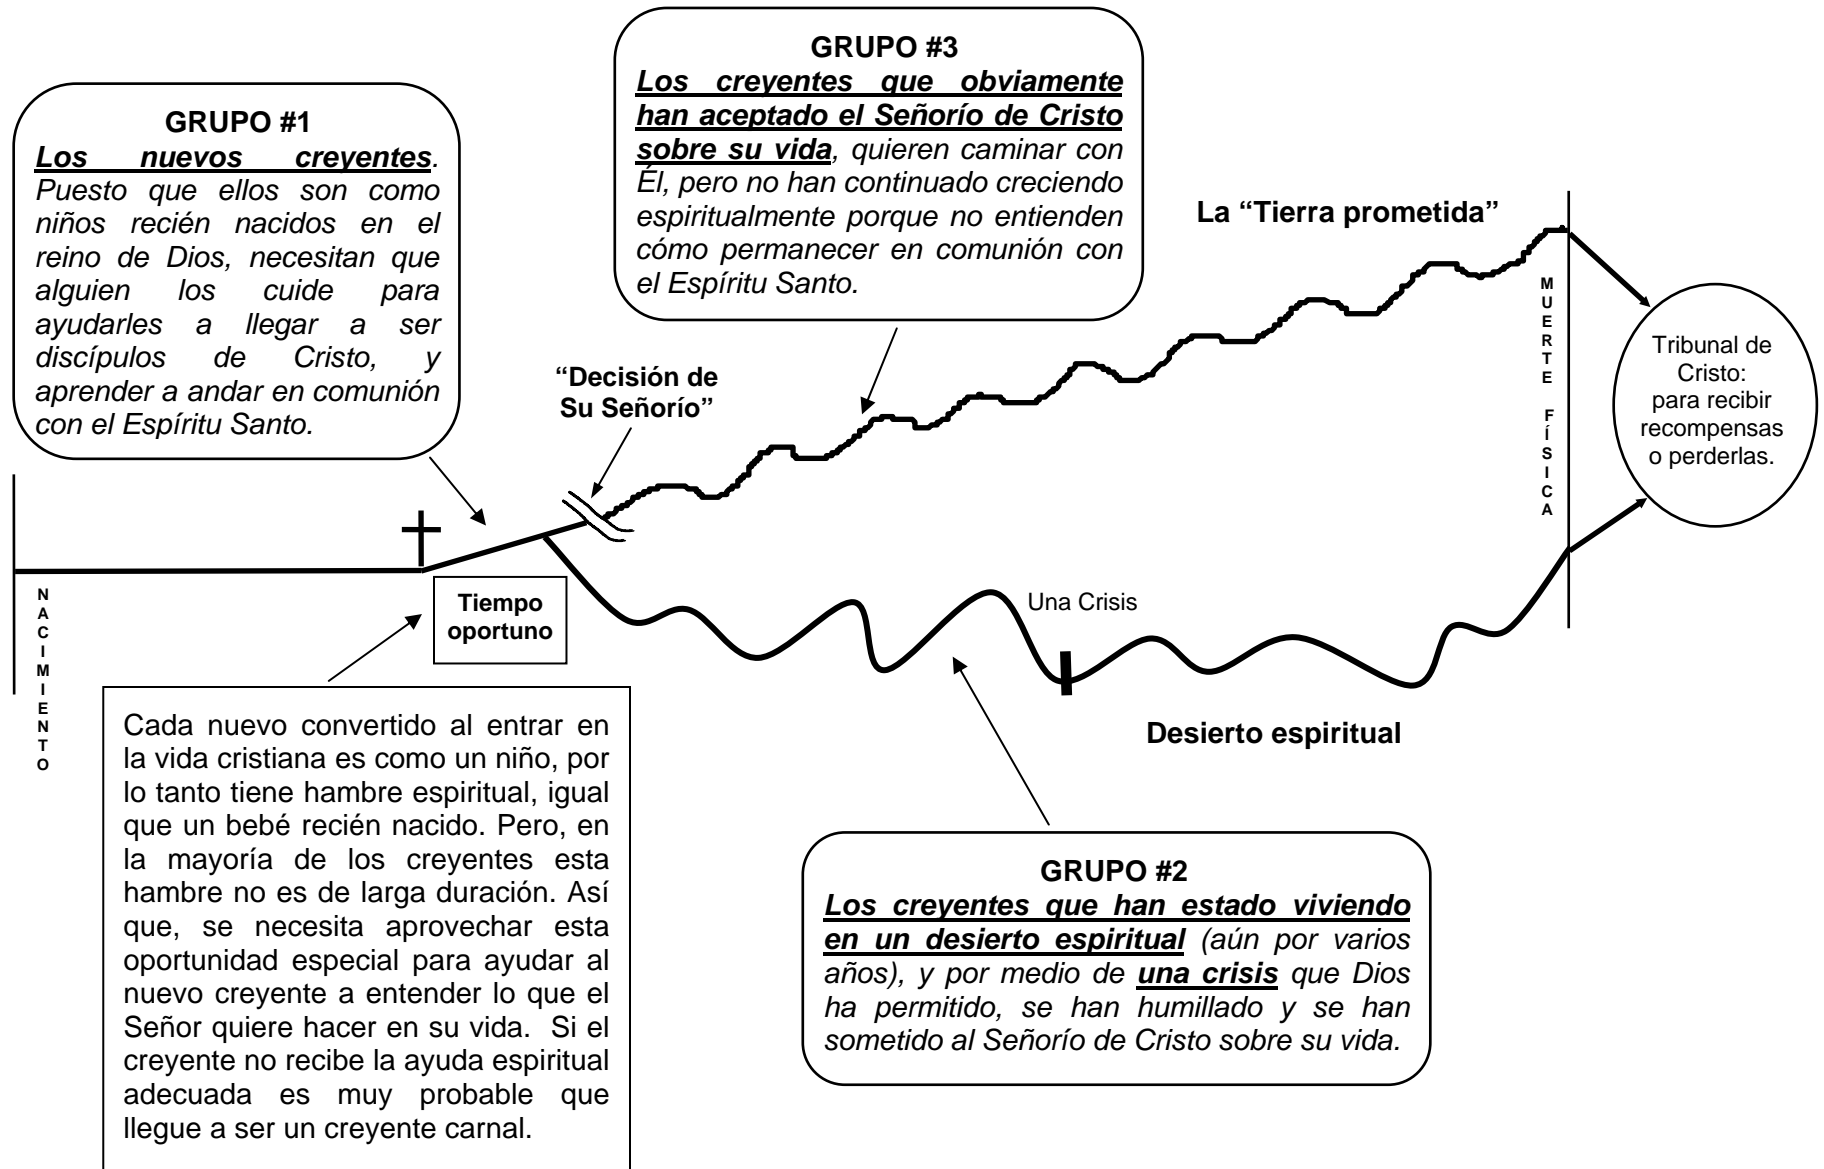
GRUPO #3
Los creyentes que obviamente han aceptado el Señorío de Cristo sobre su vida, quieren caminar con Él, pero no han continuado creciendo espiritualmente porque no entienden cómo permanecer en comunión con el Espíritu Santo.

GRUPO #1
Los nuevos creyentes. Puesto que ellos son como niños recién nacidos en el reino de Dios, necesitan que alguien los cuide para ayudarles a llegar a ser discípulos de Cristo, y aprender a andar en comunión con el Espíritu Santo.

La "Tierra prometida"

"Decisión de Su Señorío"

MUERTE FÍSICA

Tribunal de Cristo: para recibir recompensas o perderlas.

NACIMIENTO

Tiempo oportuno

Una Crisis

Desierto espiritual

Cada nuevo convertido al entrar en la vida cristiana es como un niño, por lo tanto tiene hambre espiritual, igual que un bebé recién nacido. Pero, en la mayoría de los creyentes esta hambre no es de larga duración. Así que, se necesita aprovechar esta oportunidad especial para ayudar al nuevo creyente a entender lo que el Señor quiere hacer en su vida. Si el creyente no recibe la ayuda espiritual adecuada es muy probable que llegue a ser un creyente carnal.

GRUPO #2
Los creyentes que han estado viviendo en un desierto espiritual (aún por varios años), y por medio de una crisis que Dios ha permitido, se han humillado y se han sometido al Señorío de Cristo sobre su vida.